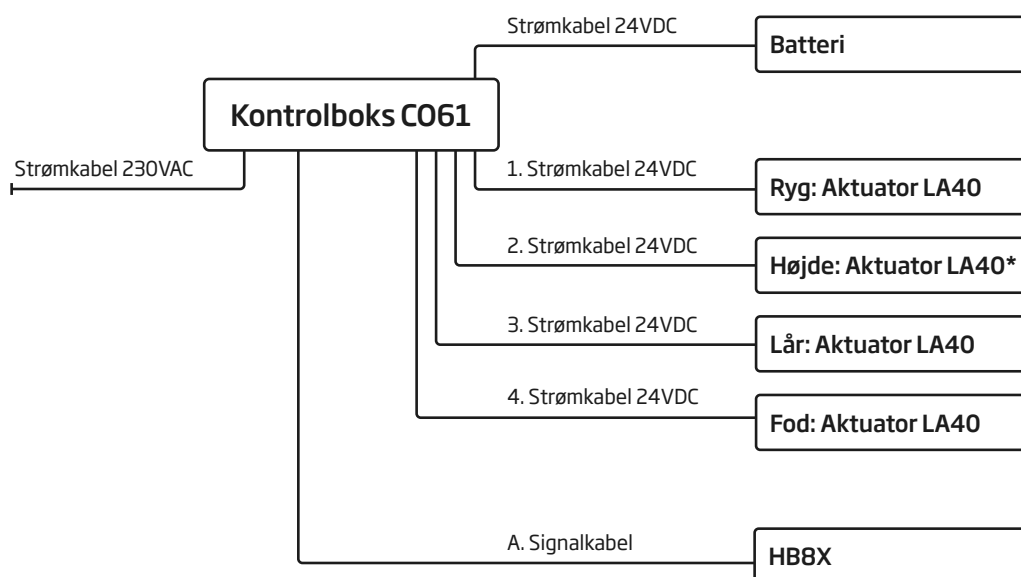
Strømkabel 24VDC

Batteri

Kontrolboks CO61

Strømkabel 230VAC

1. Strømkabel 24VDC

Ryg: Aktuator LA40

2. Strømkabel 24VDC

Højde: Aktuator LA40*

3. Strømkabel 24VDC

Lår: Aktuator LA40

4. Strømkabel 24VDC

Fod: Aktuator LA40

A. Signalkabel

HB8X